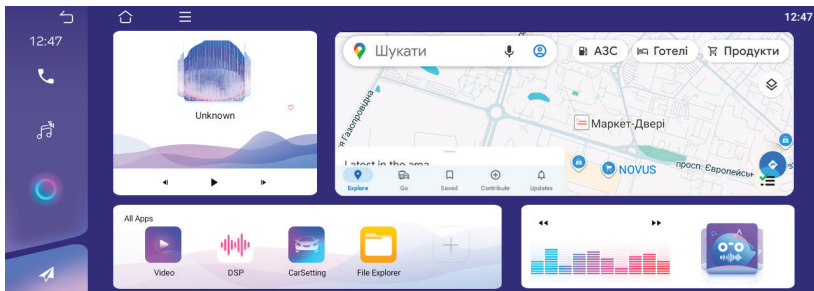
12:47

12:47

Unknown

Шукати

АЗС

Готелі

Продукти

я Газопровідна

Маркет-Двері

NOVUS

просп. Європейськ

Latest in the area

Explore

Go

Saved

Contribute

Updates

All Apps

Video

DSP

CarSetting

File Explorer